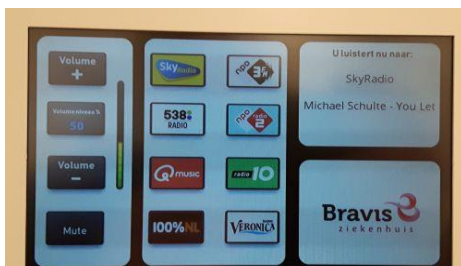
Volume
+

Volumeniveau %
50

Volume
−

Mute

Sky Radio

npo 3FM

538 RADIO

npo radio 2

Q music

radio 10

100%NL

VERONICA

U luistert nu naar:

SkyRadio

Michael Schulte - You Let

Bravis
ziekenhuis